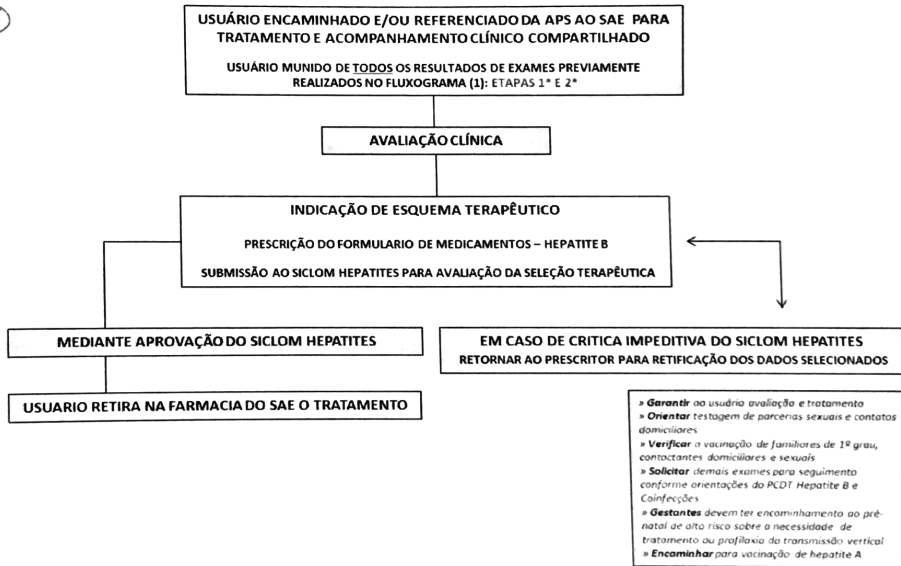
USUÁRIO ENCAMINHADO E/OU REFERENCIADO DA APS AO SAE PARA TRATAMENTO E ACOMPANHAMENTO CLÍNICO COMPARTILHADO

USUÁRIO MUNIDO DE TODOS OS RESULTADOS DE EXAMES PREVIAMENTE REALIZADOS NO FLUXOGRAMA (1): ETAPAS 1ª E 2ª

AVALIAÇÃO CLÍNICA

INDICAÇÃO DE ESQUEMA TERAPÊUTICO

PRESCRIÇÃO DO FORMULARIO DE MEDICAMENTOS – HEPATITE B

SUBMISSÃO AO SICLOM HEPATITES PARA AVALIAÇÃO DA SELEÇÃO TERAPÊUTICA

MEDIANTE APROVAÇÃO DO SICLOM HEPATITES

EM CASO DE CRITICA IMPEDITIVA DO SICLOM HEPATITES
RETORNAR AO PRESCRITOR PARA RETIFICAÇÃO DOS DADOS SELECIONADOS

USUARIO RETIRA NA FARMACIA DO SAE O TRATAMENTO

» Garantir ao usuário avaliação e tratamento
» Orientar testagem de parcerias sexuais e contatos domiciliares
» Verificar a vacinação de familiares de 1º grau, contactantes domiciliares e sexuais
» Solicitar demais exames para seguimento conforme orientações do PCDT Hepatite B e Coinfecções
» Gestantes devem ter encaminhamento ao pré-natal de alto risco sobre a necessidade de tratamento ou profilaxia da transmissão vertical
» Encaminhar para vacinação de hepatite A